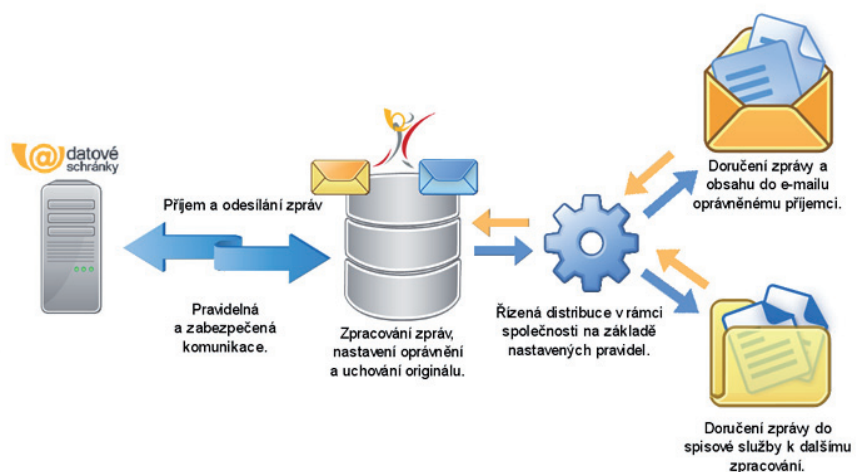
datové schránky

Příjem a odesílání zpráv

Pravidelná a zabezpečená komunikace.

Zpracování zpráv, nastavení oprávnění a uchování originálu.

Řízená distribuce v rámci společnosti na základě nastavených pravidel.

Doručení zprávy a obsahu do e-mailu oprávněnému příjemci.

Doručení zprávy do spisové služby k dalšímu zpracování.